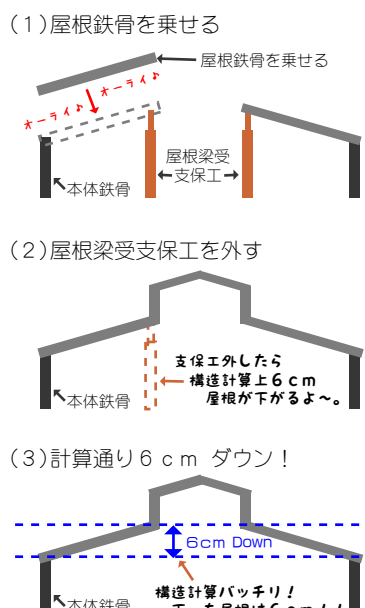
(1)屋根鉄骨を乗せる

屋根鉄骨を乗せる

オーライ♪

オーライ♪

屋根梁受

支保工

本体鉄骨

(2)屋根梁受支保工を外す

支保工外したら
構造計算上６ｃｍ
屋根が下がるよ～。

本体鉄骨

(3)計算通り６ｃｍ ダウン！

6cm Down

本体鉄骨

構造計算バッチリ！

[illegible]